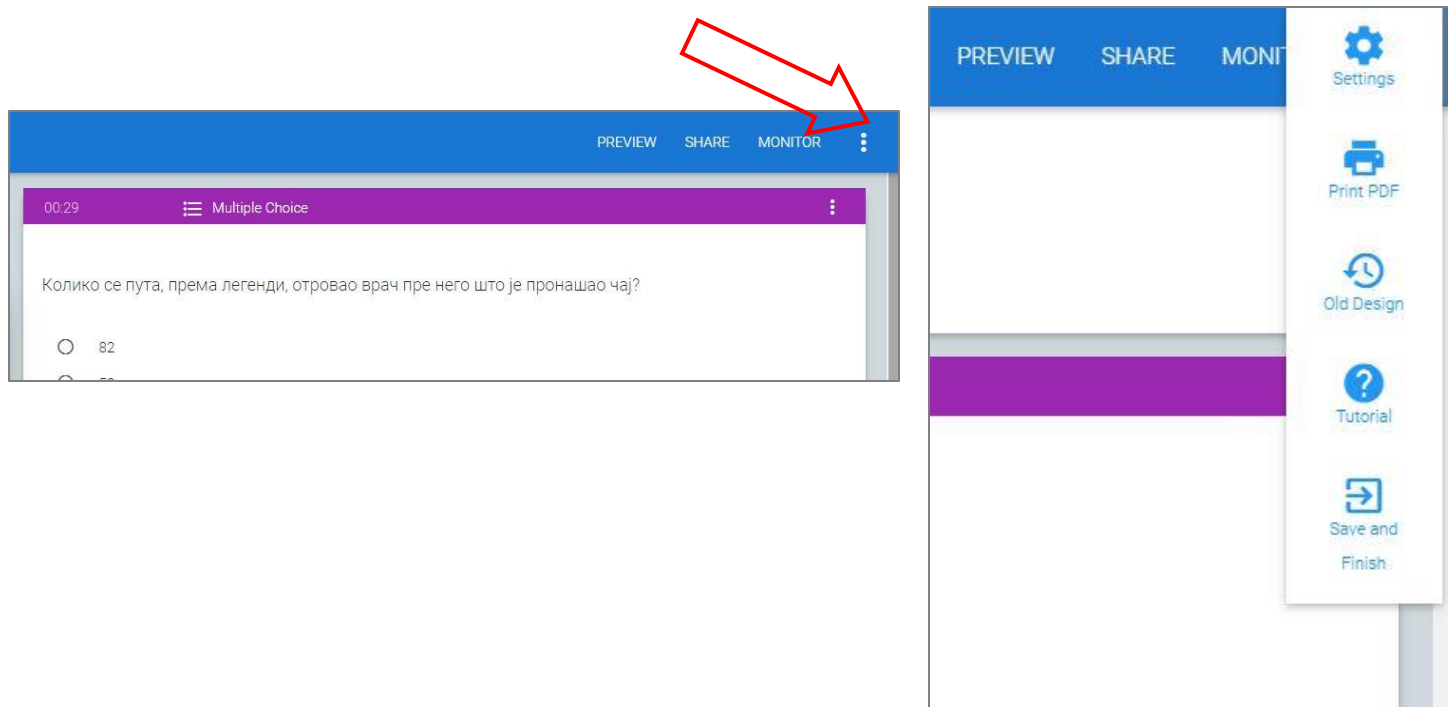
PREVIEW SHARE MONITOR

00:29 Multiple Choice

Колико се пута, према легенди, отровао врач пре него што је пронашао чај?

82

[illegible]

PREVIEW SHARE MONIT

Settings

Print PDF

Old Design

Tutorial

Save and Finish